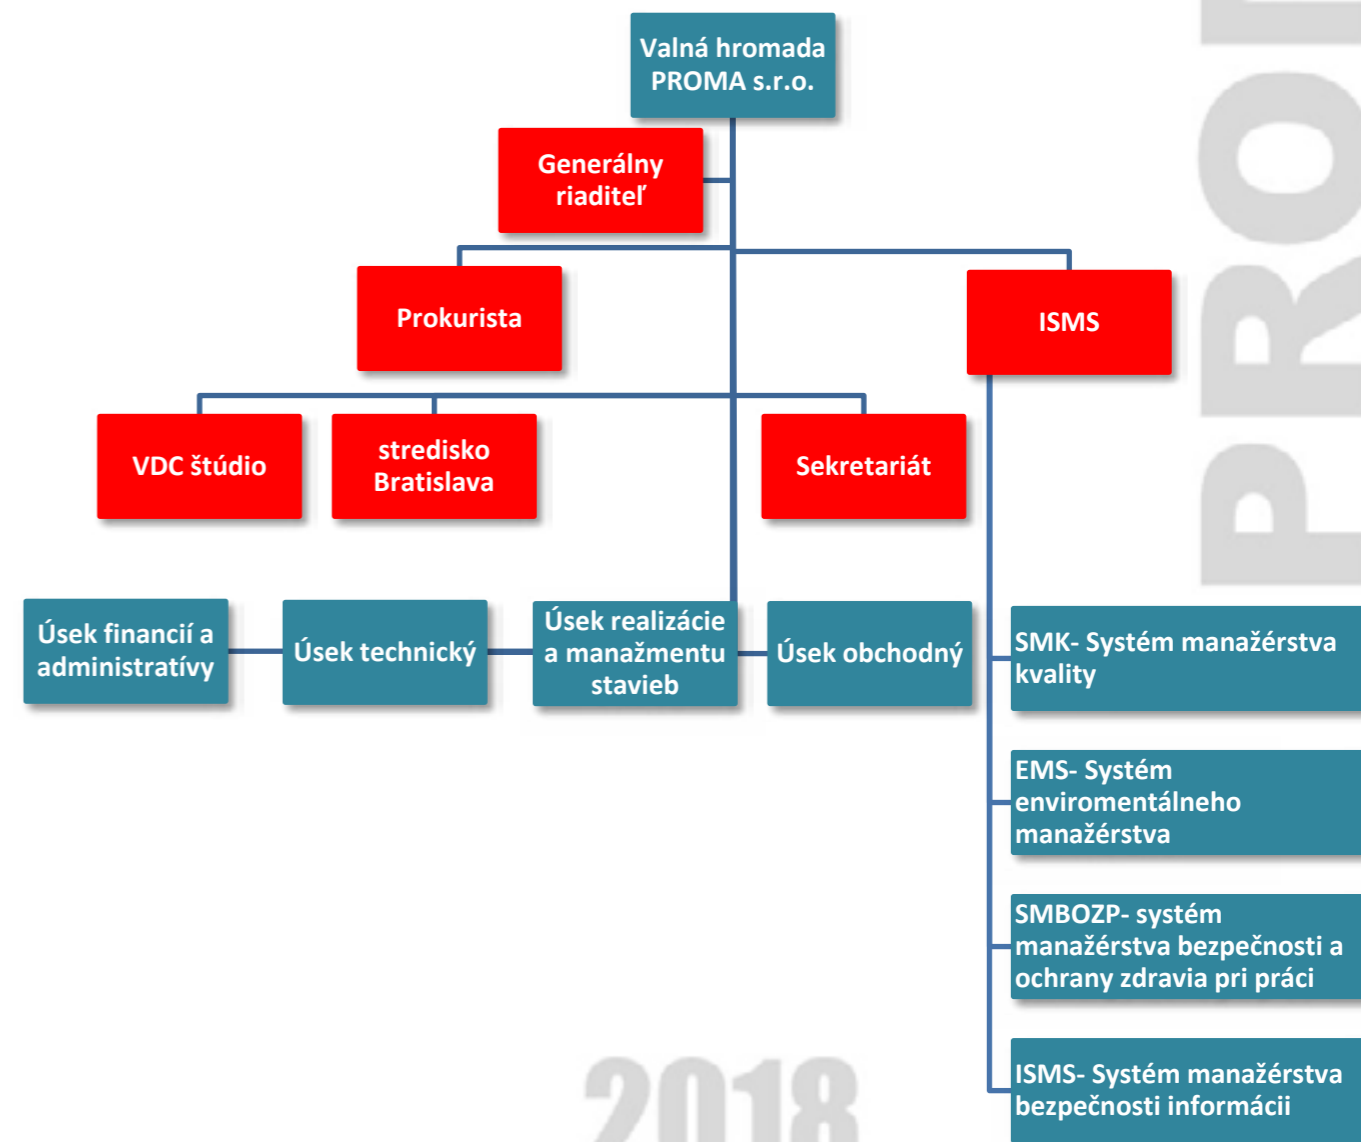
Valná hromada PROMA s.r.o.

Generálny riaditeľ

Prokurista

ISMS

VDC štúdio

stredisko Bratislava

Sekretariát

Úsek financií a administratívy

Úsek technický

Úsek realizácie a manažmentu stavieb

Úsek obchodný

SMK- Systém manažérstva kvality

EMS- Systém enviromentálneho manažérstva

SMBOZP- systém manažérstva bezpečnosti a ochrany zdravia pri práci

ISMS- Systém manažérstva bezpečnosti informácii

PRO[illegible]

2018